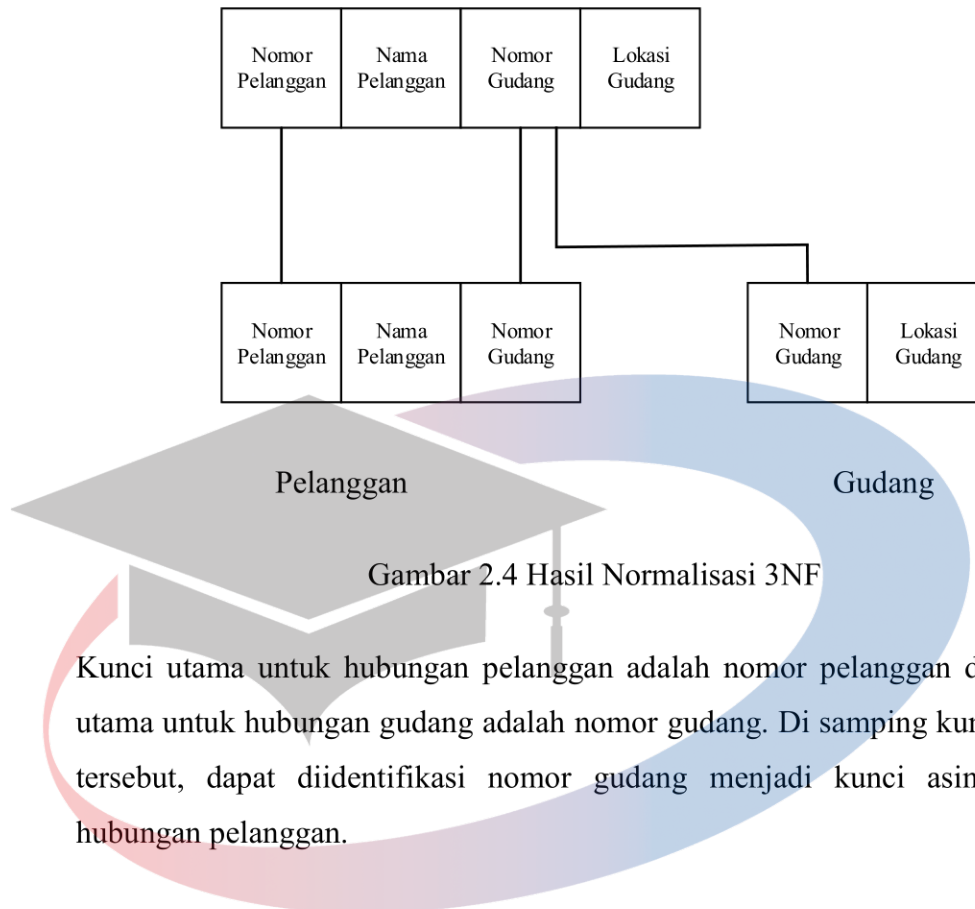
| Nomor Pelanggan | Nama Pelanggan | Nomor Gudang | Lokasi Gudang |
|---|---|---|---|

| Nomor Pelanggan | Nama Pelanggan | Nomor Gudang |
|---|---|---|

| Nomor Gudang | Lokasi Gudang |
|---|---|

Pelanggan

Gudang

Gambar 2.4 Hasil Normalisasi 3NF

Kunci utama untuk hubungan pelanggan adalah nomor pelanggan d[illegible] utama untuk hubungan gudang adalah nomor gudang. Di samping kun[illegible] tersebut, dapat diidentifikasi nomor gudang menjadi kunci asin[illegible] hubungan pelanggan.